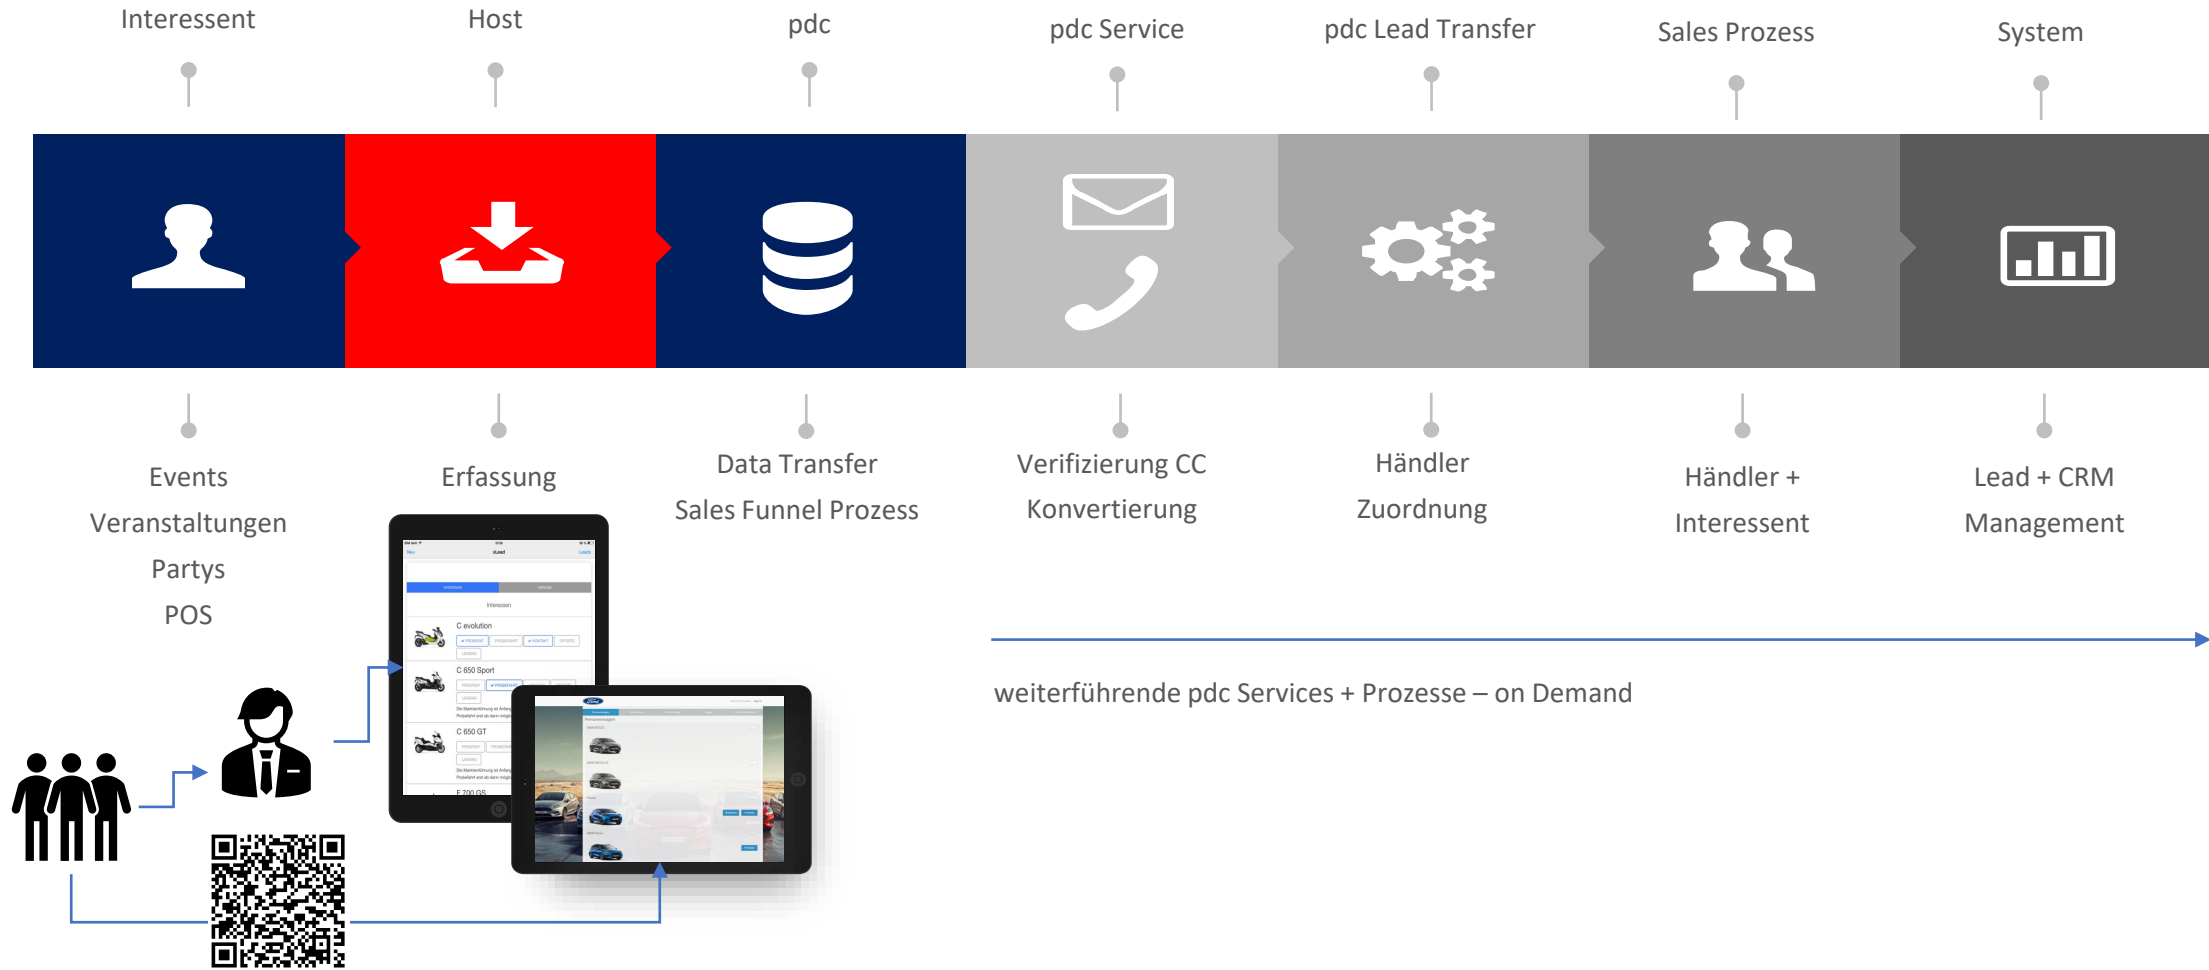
Interessent

Host

pdc

pdc Service

pdc Lead Transfer

Sales Prozess

System

Events
Veranstaltungen
Partys
POS

Erfassung

Data Transfer
Sales Funnel Prozess

Verifizierung CC
Konvertierung

Händler
Zuordnung

Händler +
Interessent

Lead + CRM
Management

Interessen

C evolution

C 650 Sport

C 650 GT

F 700 GS

weiterführende pdc Services + Prozesse – on Demand